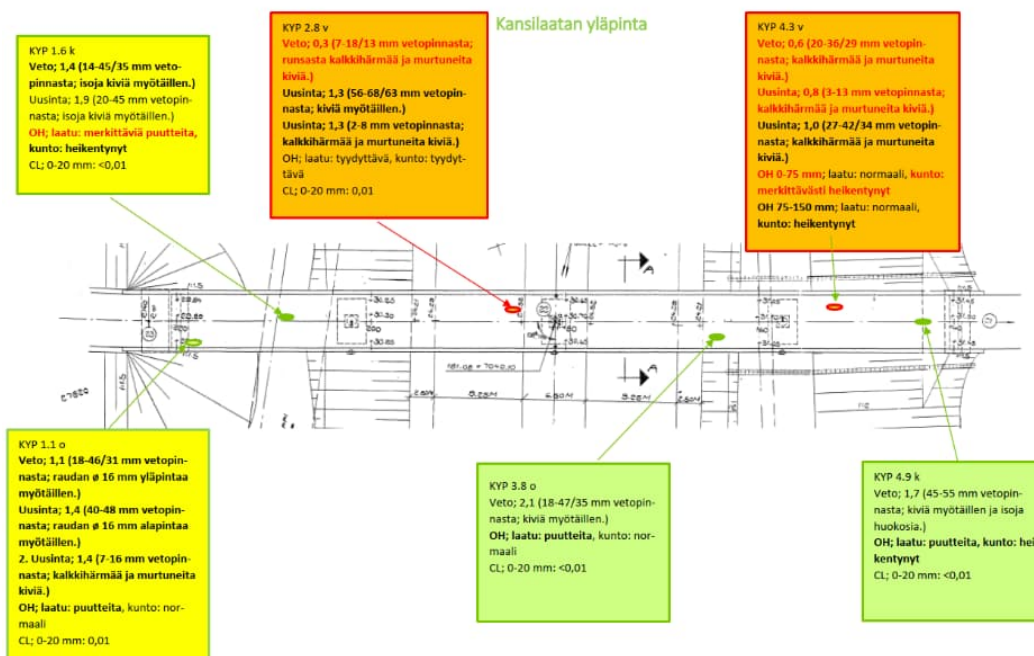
Kansilaatan yläpinta

KYP 1.6 k
Veto; 1,4 (14-45/35 mm vetopinnasta; isoja kiviä myötäillen.)
Uusinta; 1,9 (20-45 mm vetopinnasta; isoja kiviä myötäillen.)
OH; laatu: merkittäviä puutteita, kunto: heikentynyt
CL; 0-20 mm: <0,01

KYP 2.8 v
Veto; 0,3 (7-18/13 mm vetopinnasta; runsasta kalkkihärmää ja murtuneita kiviä.)
Uusinta; 1,3 (56-68/63 mm vetopinnasta; kiviä myötäillen.)
Uusinta; 1,3 (2-8 mm vetopinnasta; kalkkihärmää ja murtuneita kiviä.)
OH; laatu: tyydyttävä, kunto: tyydyttävä
CL; 0-20 mm: 0,01

KYP 4.3 v
Veto; 0,6 (20-36/29 mm vetopinnasta; kalkkihärmää ja murtuneita kiviä.)
Uusinta; 0,8 (3-13 mm vetopinnasta; kalkkihärmää ja murtuneita kiviä.)
Uusinta; 1,0 (27-42/34 mm vetopinnasta; kalkkihärmää ja murtuneita kiviä.)
OH 0-75 mm; laatu: normaali, kunto: merkittävästi heikentynyt
OH 75-150 mm; laatu: normaali, kunto: heikentynyt

KYP 1.1 o
Veto; 1,1 (18-46/31 mm vetopinnasta; raudan ø 16 mm yläpintaa myötäillen.)
Uusinta; 1,4 (40-48 mm vetopinnasta; raudan ø 16 mm alapintaa myötäillen.)
2. Uusinta; 1,4 (7-16 mm vetopinnasta; kalkkihärmää ja murtuneita kiviä.)
OH; laatu: puutteita, kunto: normaali
CL; 0-20 mm: 0,01

KYP 3.8 o
Veto; 2,1 (18-47/35 mm vetopinnasta; kiviä myötäillen.)
OH; laatu: puutteita, kunto: normaali
CL; 0-20 mm: <0,01

KYP 4.9 k
Veto; 1,7 (45-55 mm vetopinnasta; kiviä myötäillen ja isoja huokosia.)
OH; laatu: puutteita, kunto: heikentynyt
CL; 0-20 mm: <0,01

A
A